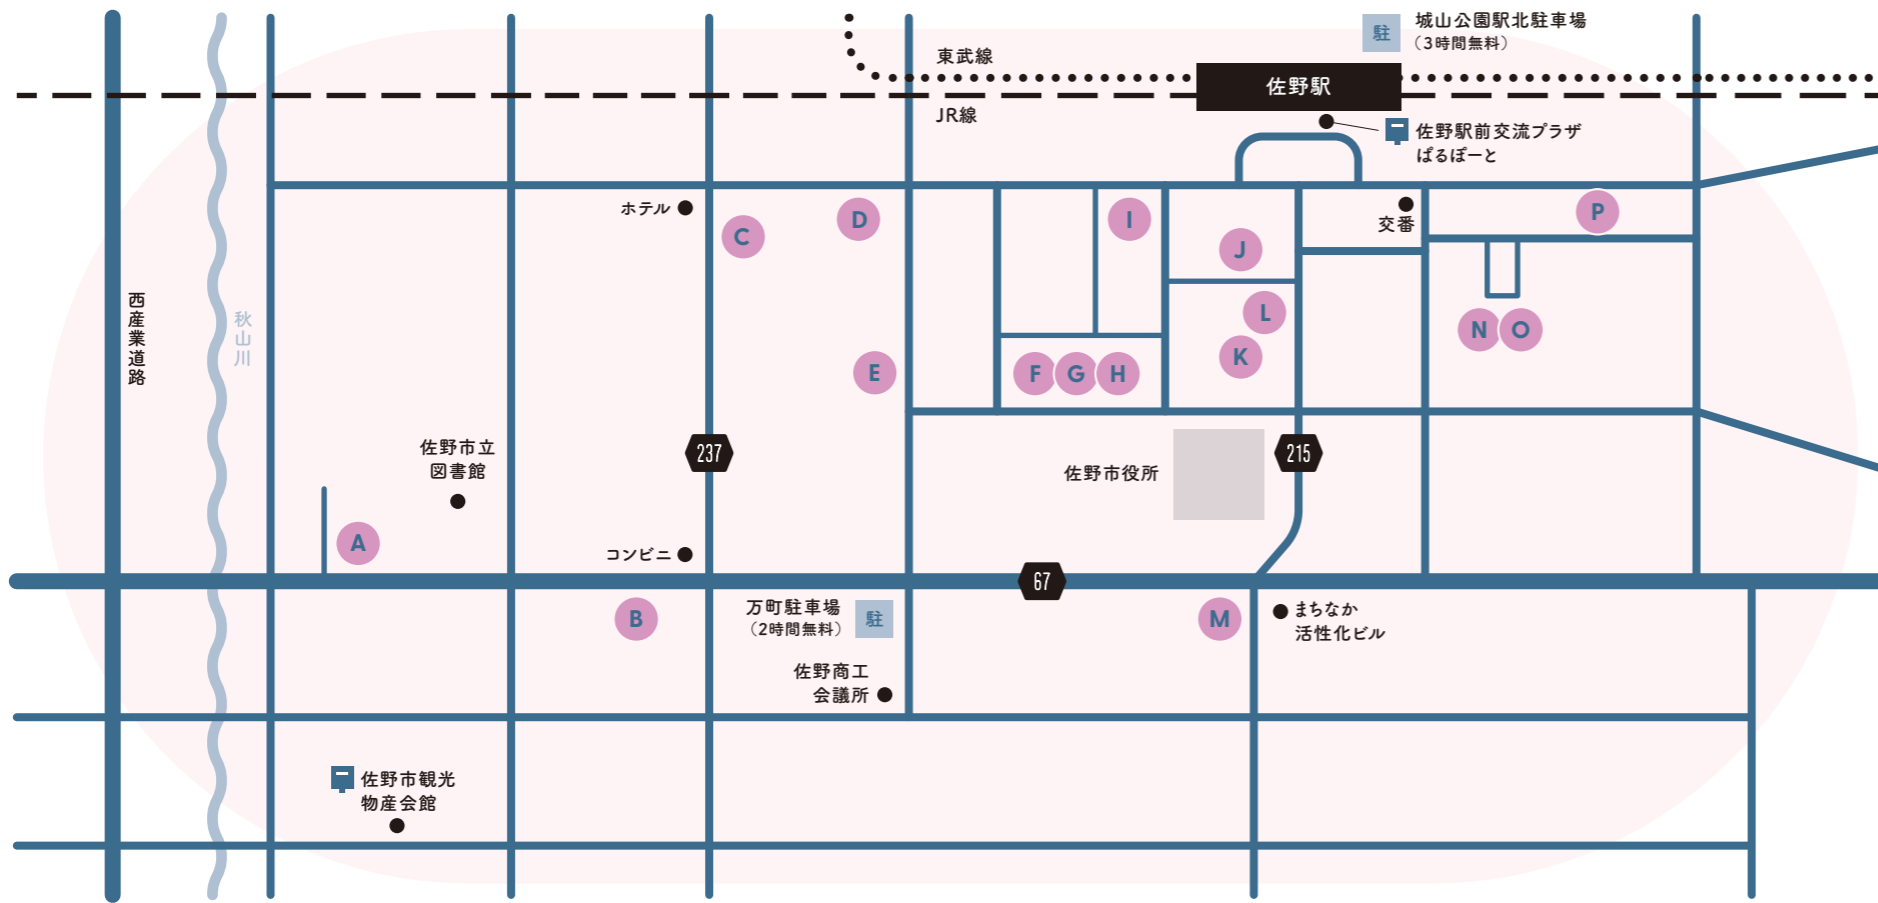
駐 城山公園駅北駐車場
（3時間無料）

東武線

佐野駅

JR線

佐野駅前交流プラザ
ぱるぽーと

ホテル

C

D

I

J

交番

P

西産業道路

秋山川

L

K

N

O

E

F

G

H

佐野市立
図書館

237

215

佐野市役所

A

コンビニ

67

B

万町駐車場
（2時間無料）

駐

M

まちなか
活性化ビル

佐野商工
会議所

佐野市観光
物産会館